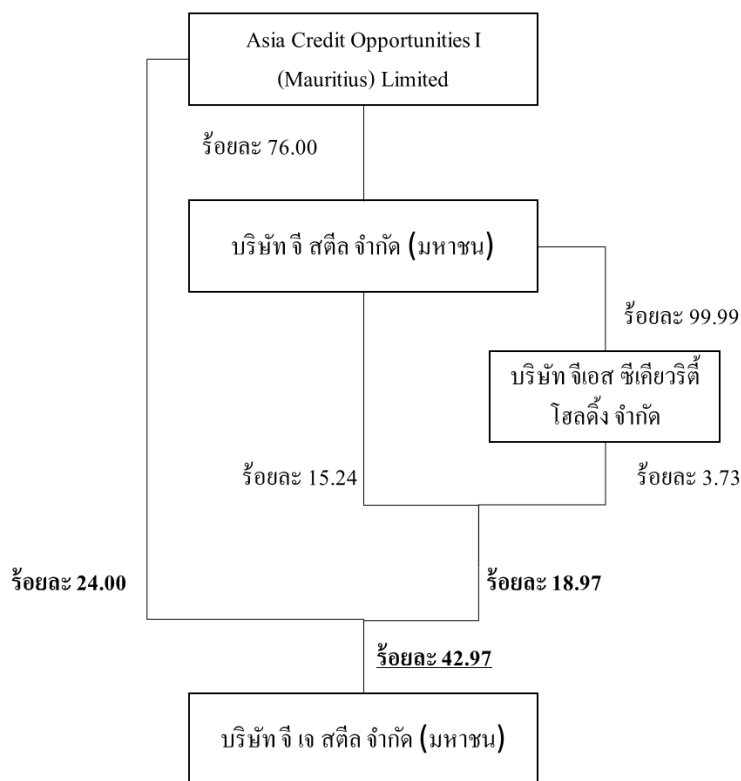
Asia Credit Opportunities I (Mauritius) Limited

ร้อยละ 76.00

บริษัท จี สตีล จำกัด (มหาชน)

ร้อยละ 99.99

บริษัท จีเอส ซีเคียวริตี้ โฮลดิ้ง จำกัด

ร้อยละ 15.24

ร้อยละ 3.73

ร้อยละ 24.00

ร้อยละ 18.97

ร้อยละ 42.97

บริษัท จี เจ สตีล จำกัด (มหาชน)